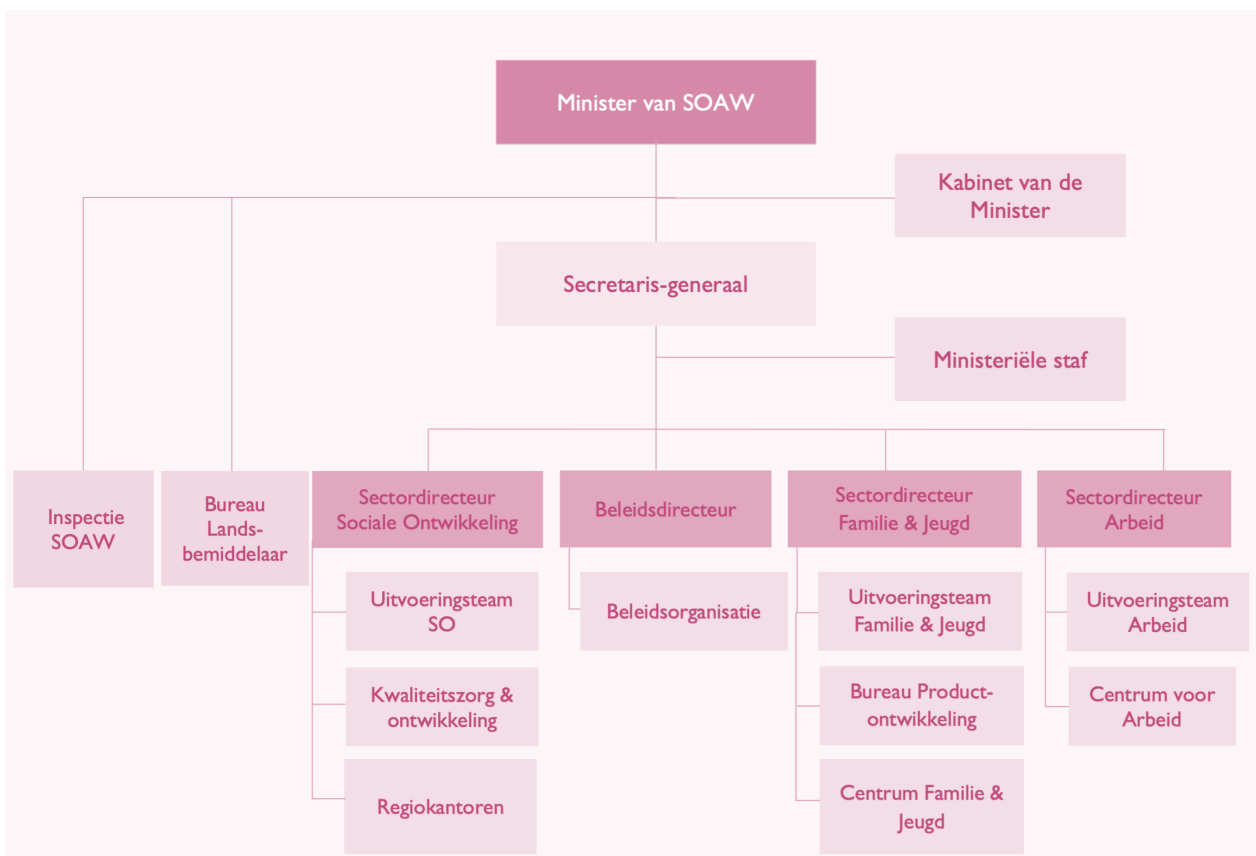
Minister van SOAW

Kabinet van de Minister

Secretaris-generaal

Ministeriële staf

Inspectie SOAW

Bureau Landsbemiddelaar

Sectordirecteur Sociale Ontwikkeling

Uitvoeringsteam SO

Kwaliteitszorg & ontwikkeling

Regiokantoren

Beleidsdirecteur

Beleidsorganisatie

Sectordirecteur Familie & Jeugd

Uitvoeringsteam Familie & Jeugd

Bureau Productontwikkeling

Centrum Familie & Jeugd

Sectordirecteur Arbeid

Uitvoeringsteam Arbeid

Centrum voor Arbeid